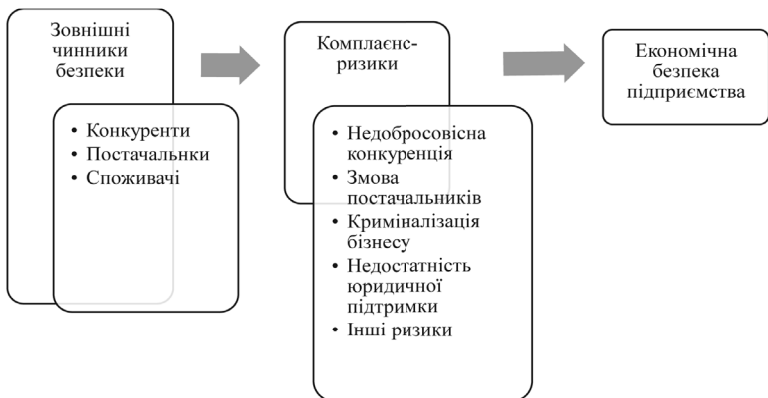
Зовнішні чинники безпеки

• Конкуренти
• Постачальнки
• Споживачі

Комплаєнс-ризики

• Недобросовісна конкуренція
• Змова постачальників
• Криміналізація бізнесу
• Недостатність юридичної підтримки
• Інші ризики

Економічна безпека підприємства